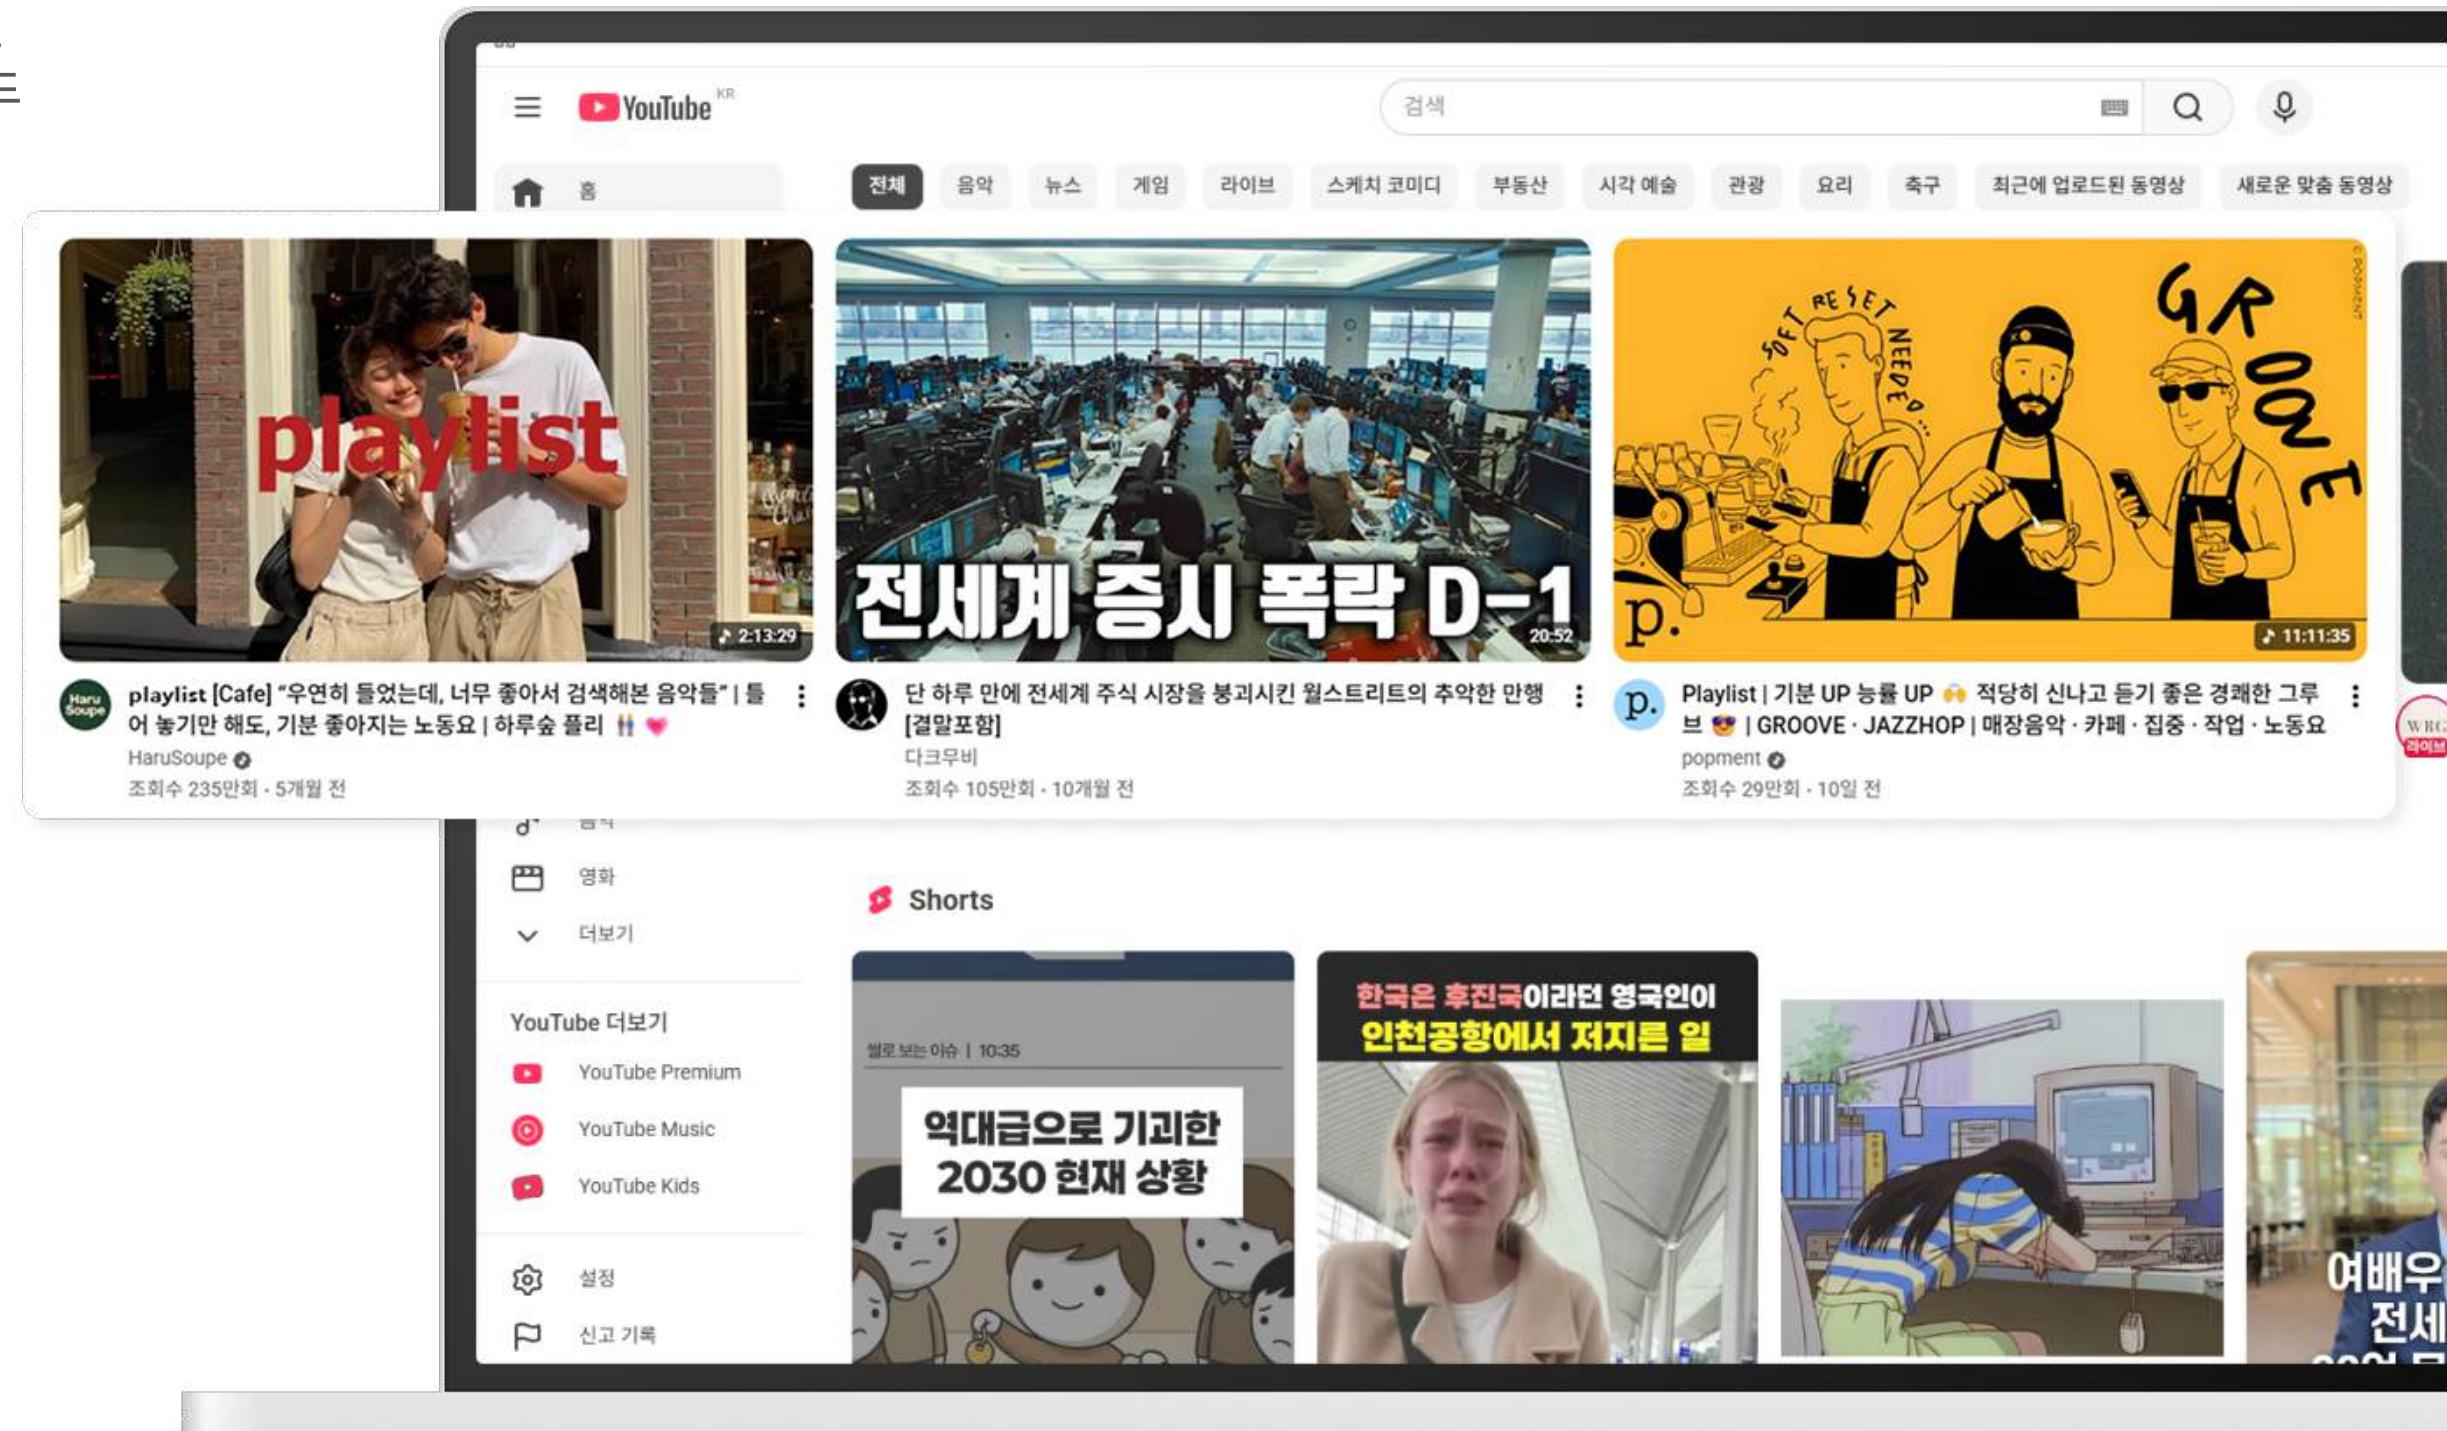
YouTube KR

검색

홈

전체 음악 뉴스 게임 라이브 스케치 코미디 부동산 시각 예술 관광 요리 축구 최근에 업로드된 동영상 새로운 맞춤 동영상

playlist

2:13:29

playlist [Cafe] "우연히 들었는데, 너무 좋아서 검색해본 음악들" | 틀어 놓기만 해도, 기분 좋아지는 노동요 | 하루숲 플리 👫 💗
HaruSoupe
조회수 235만회 · 5개월 전

전세계 증시 폭락 D-1

20:52

단 하루 만에 전세계 주식 시장을 붕괴시킨 월스트리트의 추악한 만행 [결말포함]
다크무비
조회수 105만회 · 10개월 전

SOFT RESET NEEDED...

GROOVE

p.

11:11:35

Playlist | 기분 UP 능률 UP 🙌 적당히 신나고 듣기 좋은 경쾌한 그루브 😎 | GROOVE · JAZZHOP | 매장음악 · 카페 · 집중 · 작업 · 노동요
popment
조회수 29만회 · 10일 전

라이브

영화

더보기

Shorts

YouTube 더보기

YouTube Premium

YouTube Music

YouTube Kids

설정

신고 기록

썰로 보는 이슈 | 10:35

역대급으로 기괴한 2030 현재 상황

한국은 후진국이라던 영국인이 인천공항에서 저지른 일

여배우 전세